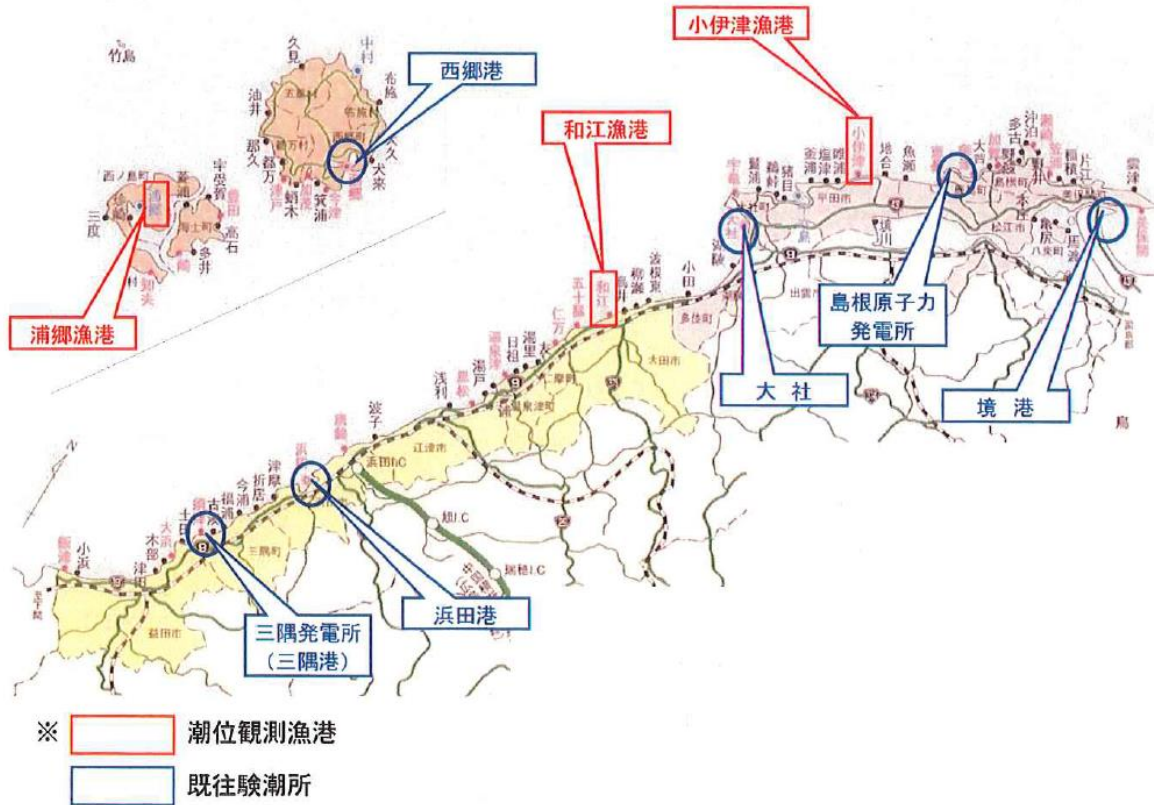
竹島

久見

中村

西郷港

小伊津漁港

和江漁港

油井

布施

那久

都万

蛸木

箕浦

犬来

西ノ島町

宇受賀

三度

高石

多井

知夫

浦郷漁港

小田

和江

五十猛

仁万

湯里

日祖

宅野

湯泉津

湯戸

浅利

波子

浜田IC

江津市

津摩

折居

今浦

土田

古湊

損浦

大浜

木部

小浜

津田

三隅町

益田市

旭IC

瑞穂IC

大社

島根原子力発電所

境港

大田市

浜田港

三隅発電所（三隅港）

鷺浦

猪目

釜浦

塩津

唯浦

小伊津

坪浦

魚瀬

大芦

加賀

多古

沖泊

片江

雲津

本庄

松江市

平田市

出雲市

大社

鳥

※ 潮位観測漁港

既往験潮所